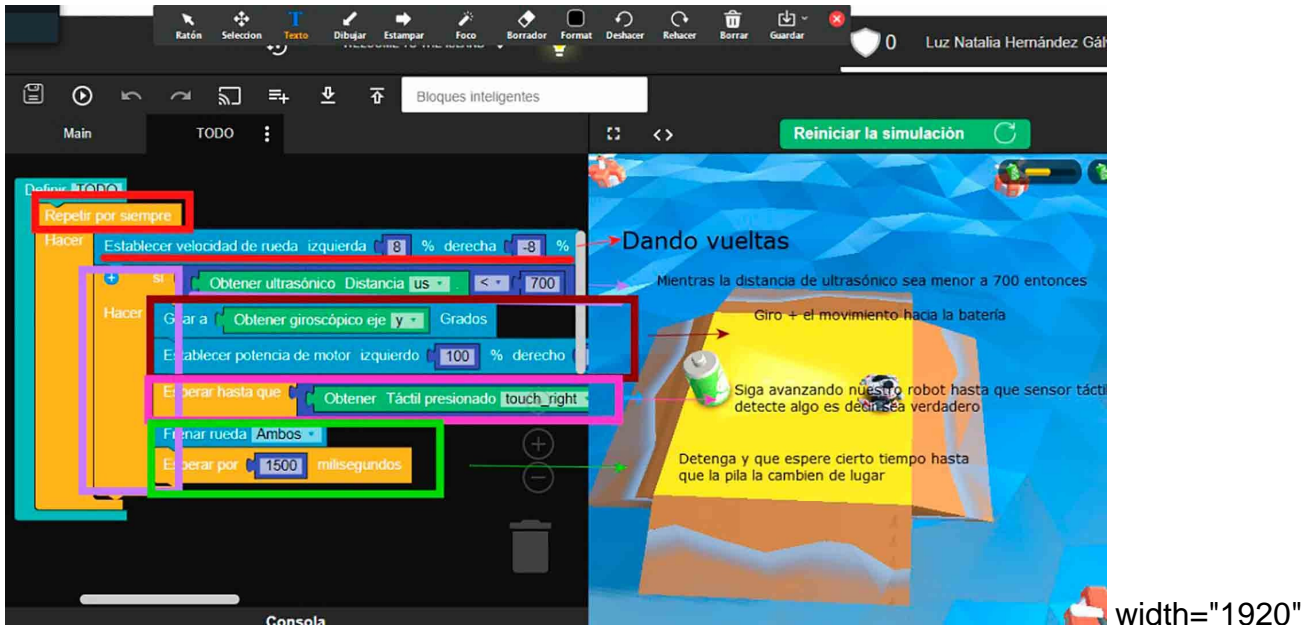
Ratón Seleccion Texto Dibujar Estampar Foco Borrador Format Deshacer Rehacer Borrar Guardar

WELCOME TO THE ISLAND

0 Luz Natalia Hernández Gál

Bloques inteligentes

Main TODO

Reiniciar la simulación

Definir TODO

Repetir por siempre

Hacer

Establecer velocidad de rueda izquierda 8 % derecha -8 %

Dando vueltas

si Obtener ultrasónico Distancia us < 700

Mientras la distancia de ultrasónico sea menor a 700 entonces

Hacer

Girar a Obtener giroscópico eje y Grados

Giro + el movimiento hacia la batería

Establecer potencia de motor izquierdo 100 % derecho

Esperar hasta que Obtener Táctil presionado touch_right

Siga avanzando nuestro robot hasta que sensor táctil detecte algo es decir sea verdadero

Frenar rueda Ambos

Esperar por 1500 milisegundos

Detenga y que espere cierto tiempo hasta que la pila la cambien de lugar

Consola

width="1920"